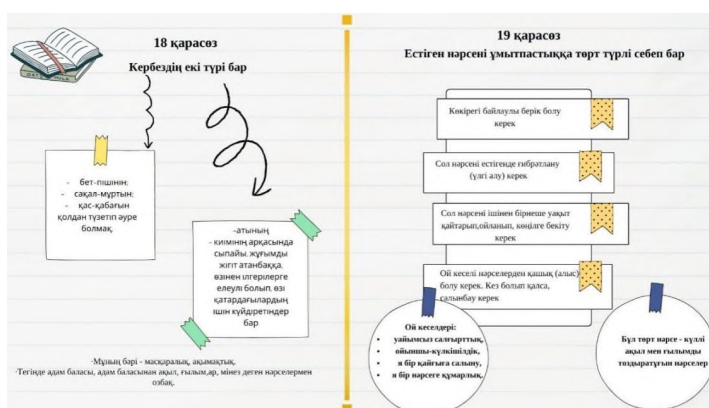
18 қарасөз

Кербездің екі түрі бар

- бет-пішінін;
- сақал-мұртын;
- қас-қабағын қолдан түзетіп әуре болмақ.

-атының
- киімінің арқасында сыпайы, жұғымды жігіт атанбаққа. өзінен ілгерілерге елеулі болып, өз қатардағылардың ішін күйдіретіндер бар

-Мұның бәрі - масқаралық, ақымақтық.
-Тегінде адам баласы, адам баласынан ақыл, ғылым,ар, мінез деген нәрселермен озбақ.

19 қарасөз

Естіген нәрсені ұмытпастыққа төрт түрлі себеп бар

Көкірегі байлаулы берік болу керек

Сол нәрсені естігенде ғибрәтлану (үлгі алу) керек

Сол нәрсені ішінен бірнеше уақыт қайтарып,ойланып, көңілге бекіту керек

Ой кеселі нәрселерден қашық (алыс) болу керек. Кез болып қалса, салынбау керек

Ой кеселдері:
- уайымсыз салғырттық,
- ойыншы-күлкішілдік,
- я бір қайғыға салыну,
- я бір нәрсеге құмарлық.

Бұл төрт нәрсе - күллі ақыл мен ғылымды тоздыратұғын нәрселер